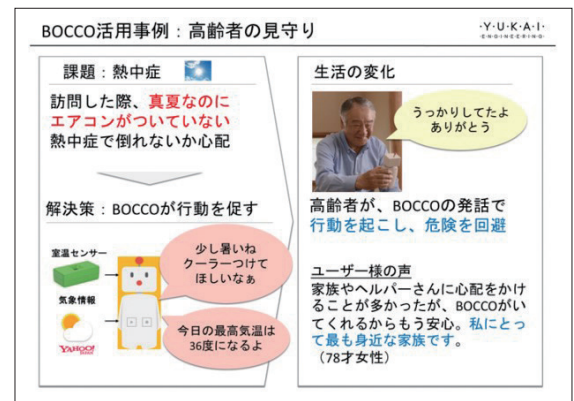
BOCCO活用事例：高齢者の見守り

·Y·U·K·A·I·
ENGINEERING

課題：熱中症

訪問した際、真夏なのにエアコンがついていない
熱中症で倒れないか心配

解決策：BOCCOが行動を促す

室温センサー

気象情報

YAHOO!

少し暑いね
クーラーつけて
ほしいなぁ

今日の最高気温は
36度になるよ

生活の変化

うっかりしてたよ
ありがとう

高齢者が、BOCCOの発話で行動を起こし、危険を回避

ユーザー様の声
家族やヘルパーさんに心配をかけることが多かったが、BOCCOがいてくれるからもう安心。私にとって最も身近な家族です。
（78才女性）